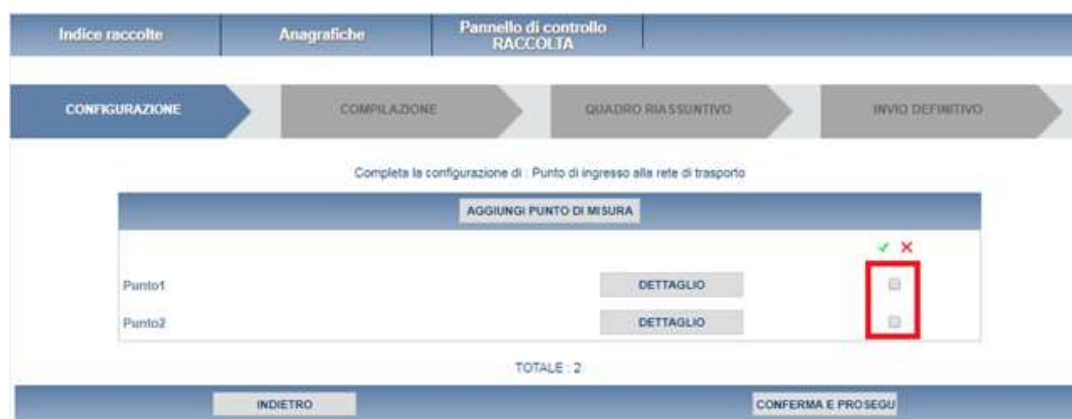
Indice raccolte
Anagrafiche
Pannello di controllo RACCOLTA

CONFIGURAZIONE
COMPILAZIONE
QUADRO RIASSUNTIVO
INVIO DEFINITIVO

Completa la configurazione di : Punto di ingresso alla rete di trasporto

AGGIUNGI PUNTO DI MISURA

✓ ✕

Punto1 DETTAGLIO

Punto2 DETTAGLIO

TOTALE : 2

INDIETRO
CONFERMA E PROSEGU